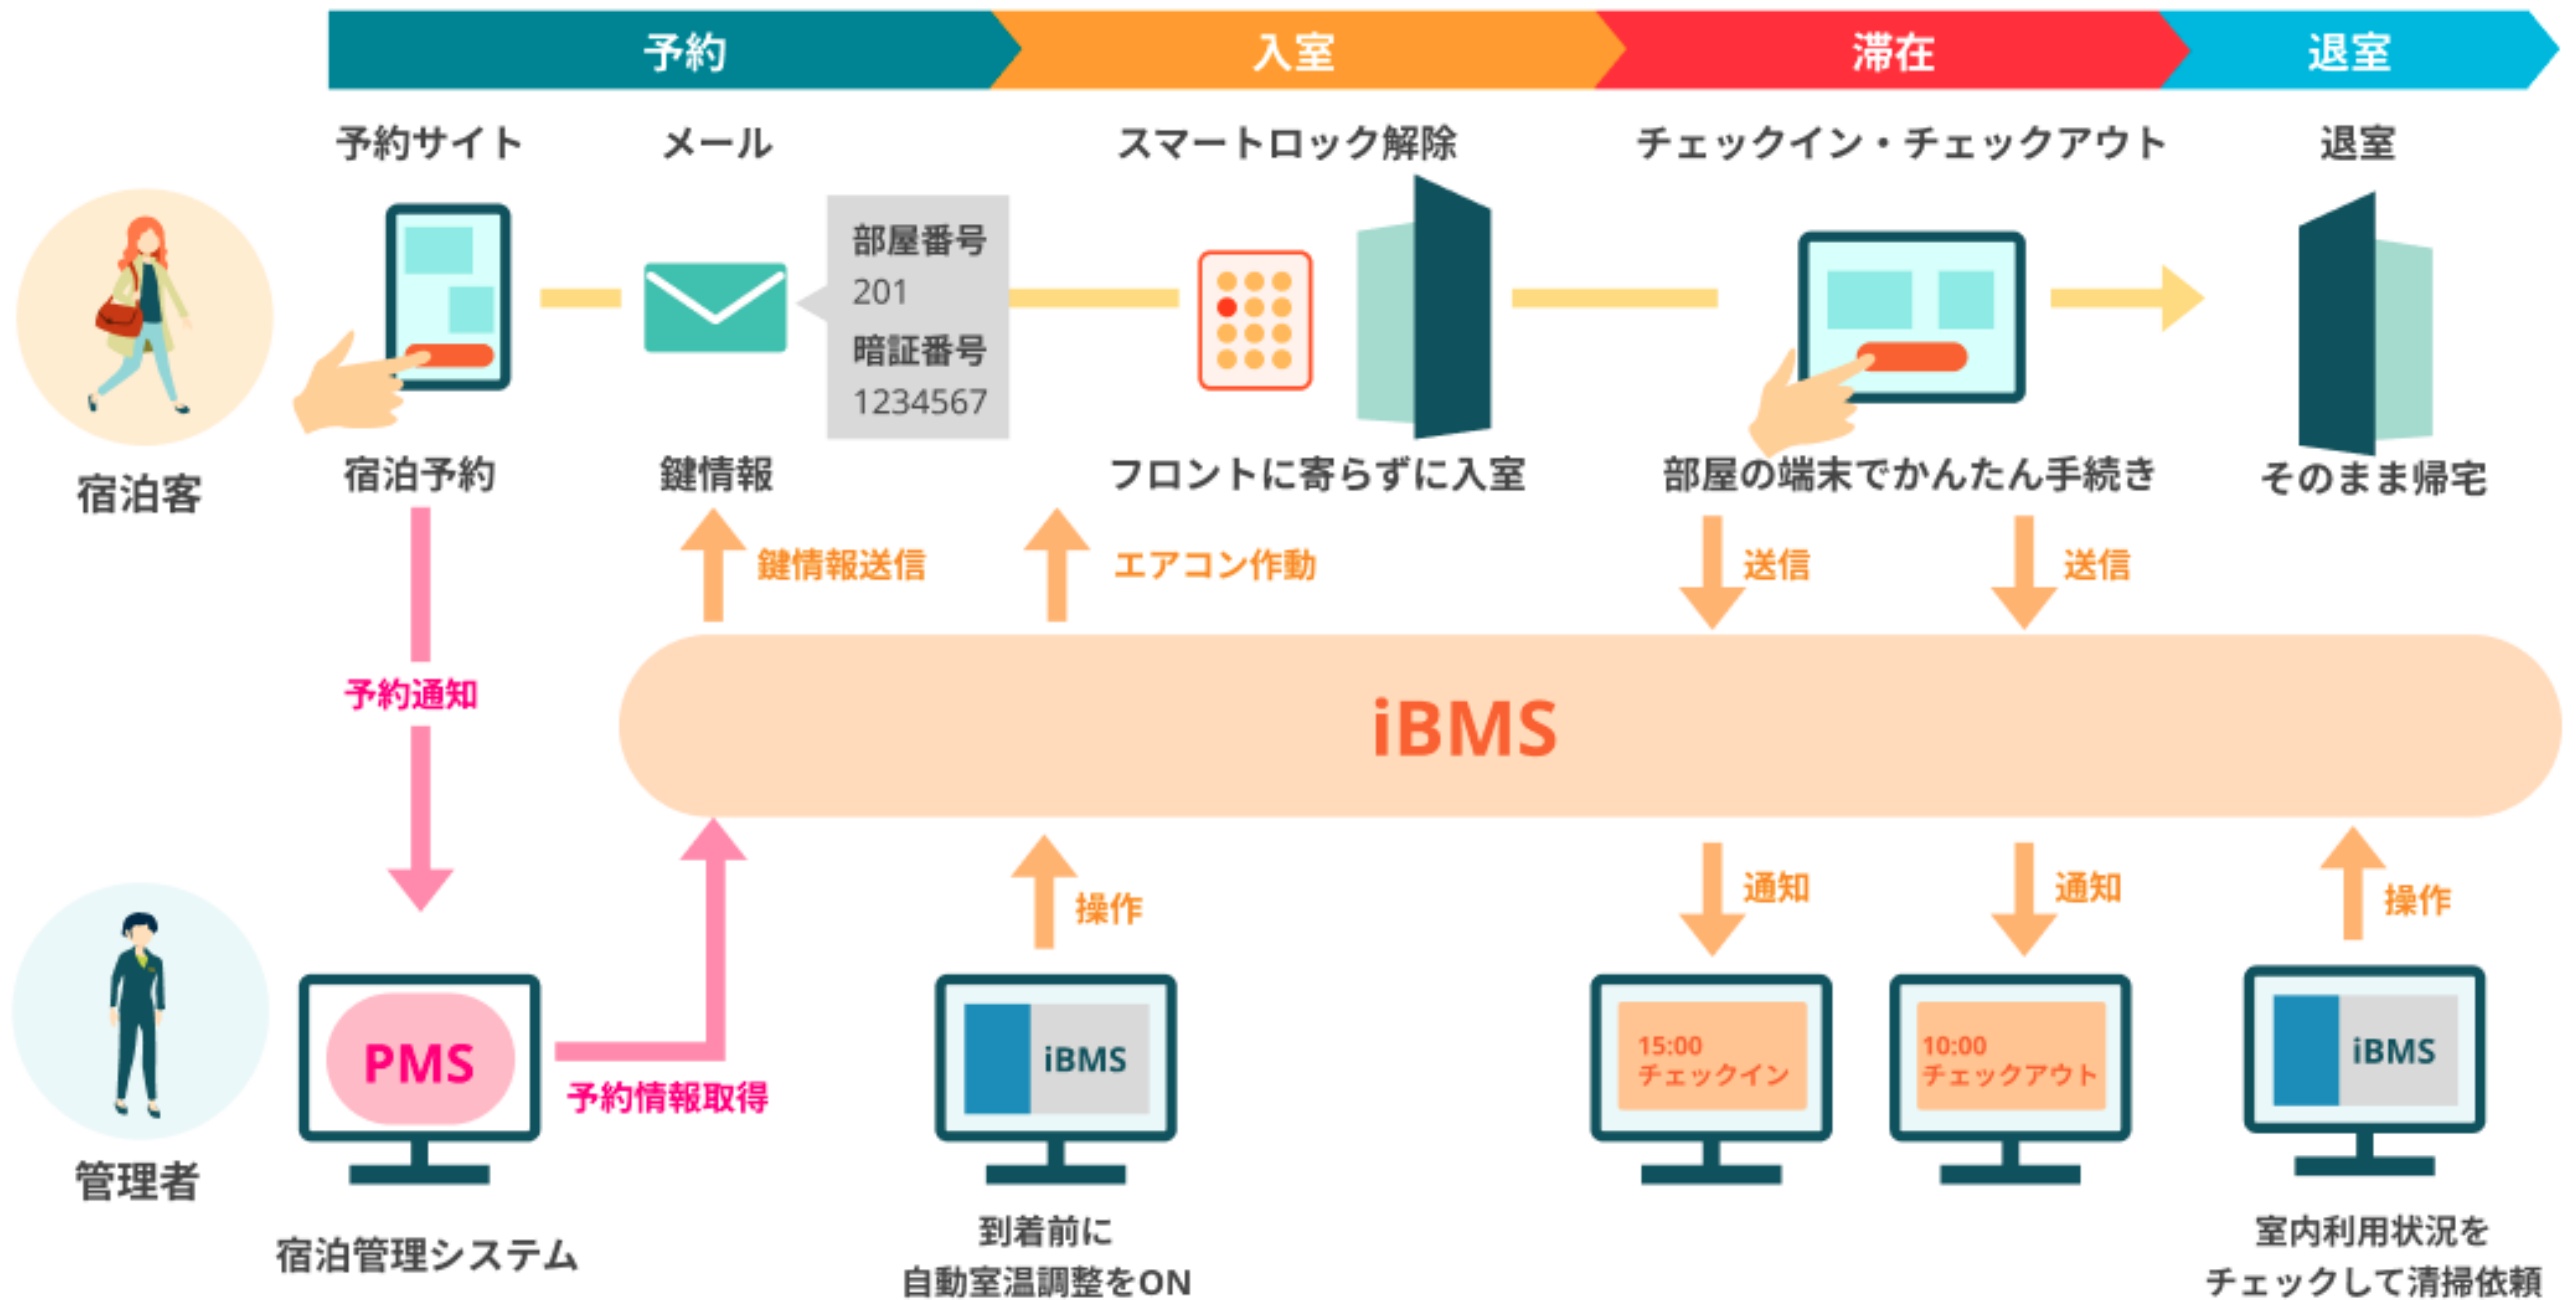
予約　入室　滞在　退室

予約サイト　メール　スマートロック解除　チェックイン・チェックアウト　退室

部屋番号
201
暗証番号
1234567

宿泊客

宿泊予約　鍵情報　フロントに寄らずに入室　部屋の端末でかんたん手続き　そのまま帰宅

鍵情報送信　エアコン作動　送信　送信

予約通知

iBMS

操作　通知　通知　操作

管理者

PMS

予約情報取得

iBMS

15:00
チェックイン

10:00
チェックアウト

iBMS

宿泊管理システム

到着前に
自動室温調整をON

室内利用状況を
チェックして清掃依頼